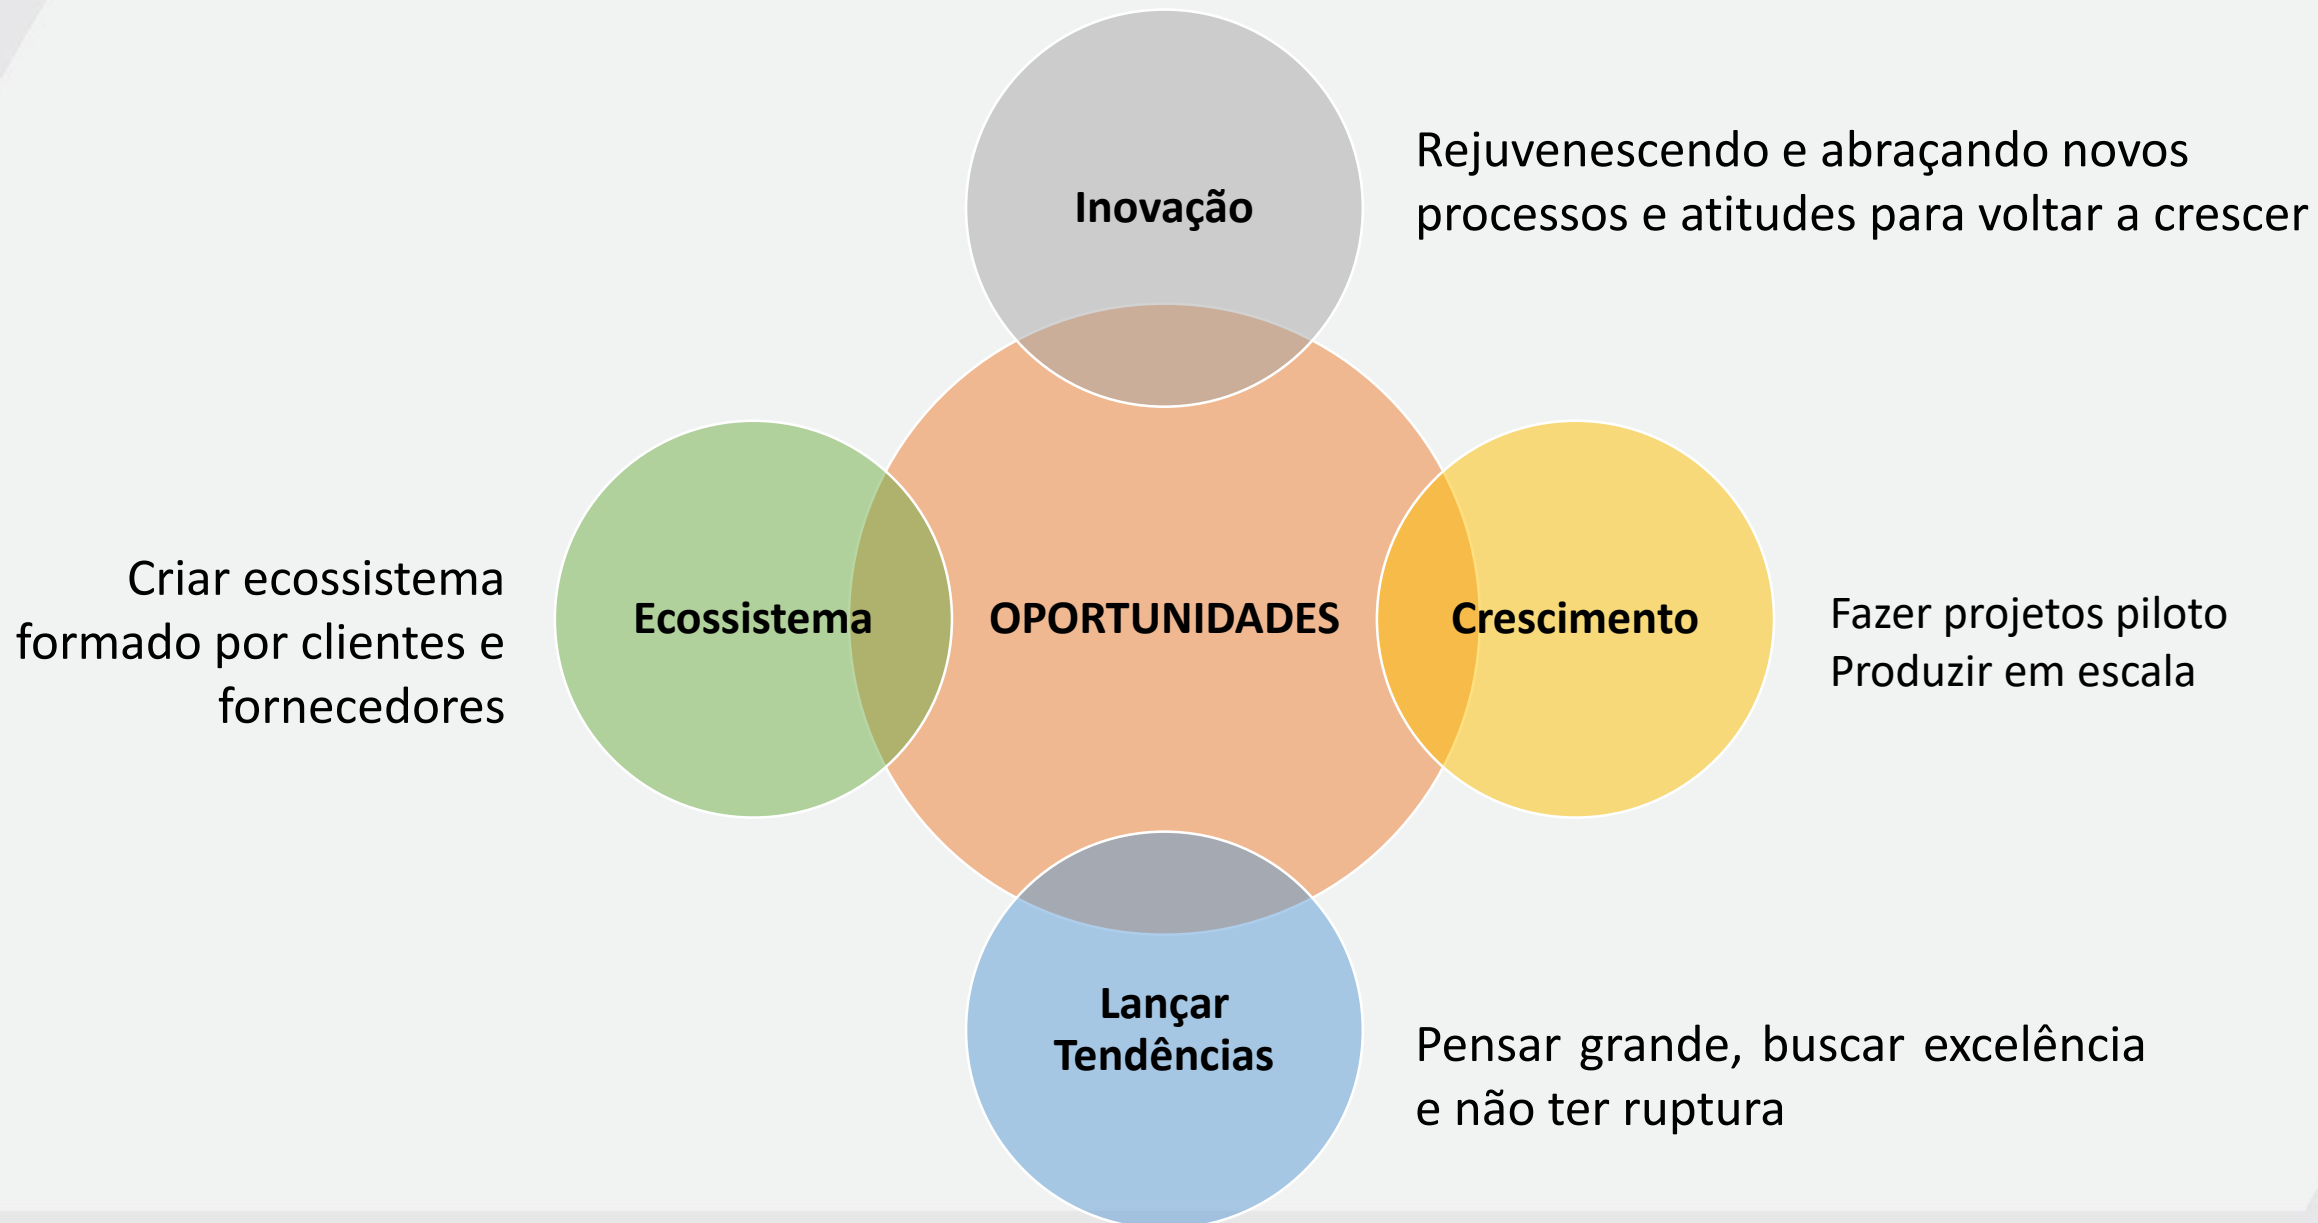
Inovação

Rejuvenescendo e abraçando novos processos e atitudes para voltar a crescer

Criar ecossistema formado por clientes e fornecedores

Ecossistema

OPORTUNIDADES

Crescimento

Fazer projetos piloto
Produzir em escala

Lançar Tendências

Pensar grande, buscar excelência e não ter ruptura